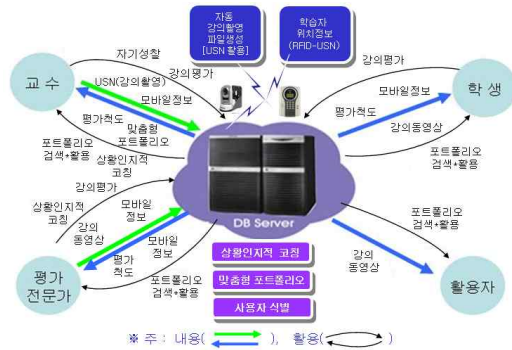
자동 강의촬영 파일생성 [USN 활용]

학습자 위치정보 (RFID-USN)

교 수

자기성찰

USN(강의촬영)

강의평가

모바일정보

평가척도

맞춤형 포트폴리오

포트폴리오 검색•활용

상황인지적 코칭

강의평가

상황인지적 코칭

강의 동영상

모바일 정보

모바일 정보

평가 척도

포트폴리오 검색•활용

평가 전문가

학 생

강의평가

모바일정보

평가척도

강의동영상

포트폴리오 검색•활용

DB Server

포트폴리오 검색•활용

강의 동영상

활용자

상황인지적 코칭

맞춤형 포트폴리오

사용자 식별

※ 주 : 내용( ), 활용( )